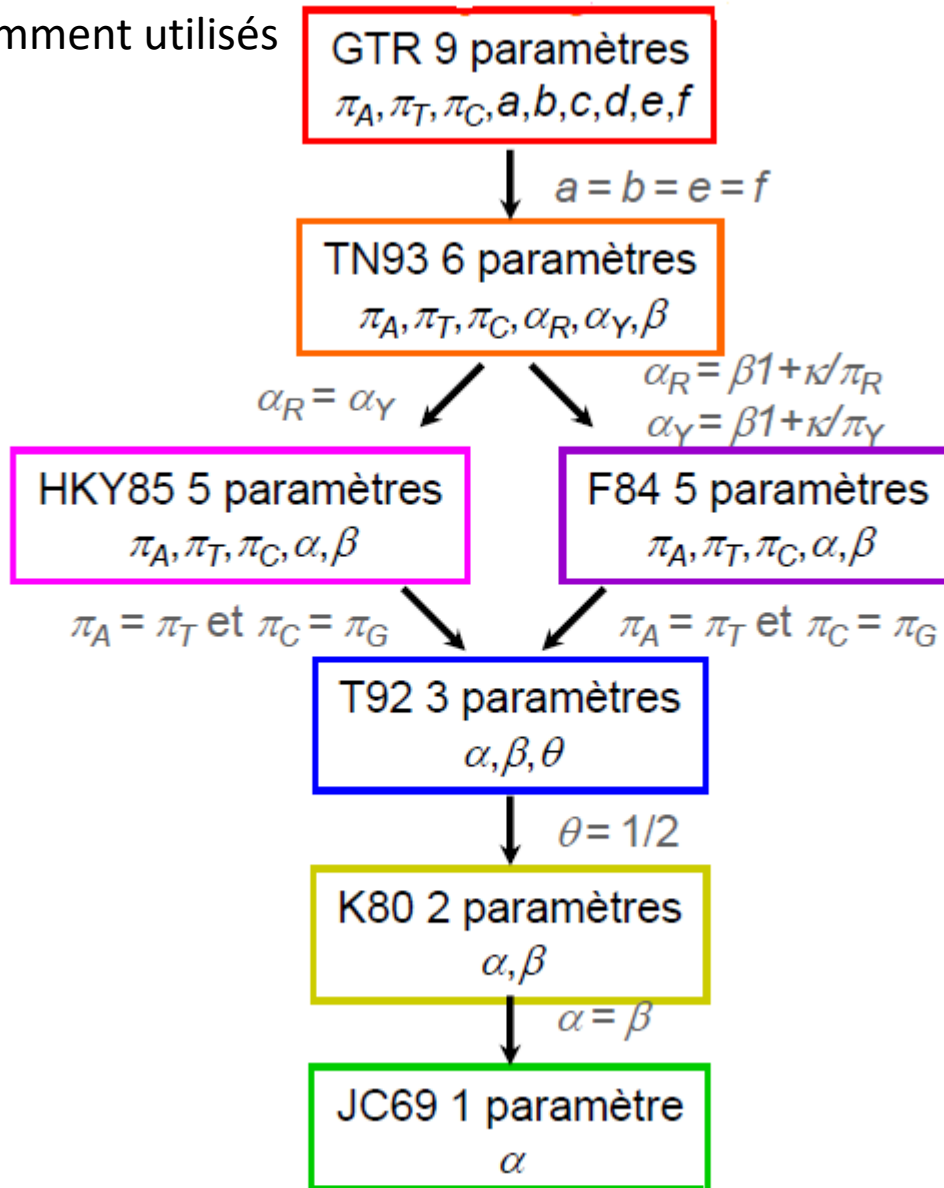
mment utilisés

GTR 9 paramètres
$\pi_A, \pi_T, \pi_C, a, b, c, d, e, f$

$a = b = e = f$

TN93 6 paramètres
$\pi_A, \pi_T, \pi_C, \alpha_R, \alpha_Y, \beta$

$\alpha_R = \alpha_Y$

$\alpha_R = \beta 1 + \kappa / \pi_R$
$\alpha_Y = \beta 1 + \kappa / \pi_Y$

HKY85 5 paramètres
$\pi_A, \pi_T, \pi_C, \alpha, \beta$

F84 5 paramètres
$\pi_A, \pi_T, \pi_C, \alpha, \beta$

$\pi_A = \pi_T$ et $\pi_C = \pi_G$

$\pi_A = \pi_T$ et $\pi_C = \pi_G$

T92 3 paramètres
$\alpha, \beta, \theta$

$\theta = 1/2$

K80 2 paramètres
$\alpha, \beta$

$\alpha = \beta$

JC69 1 paramètre
$\alpha$